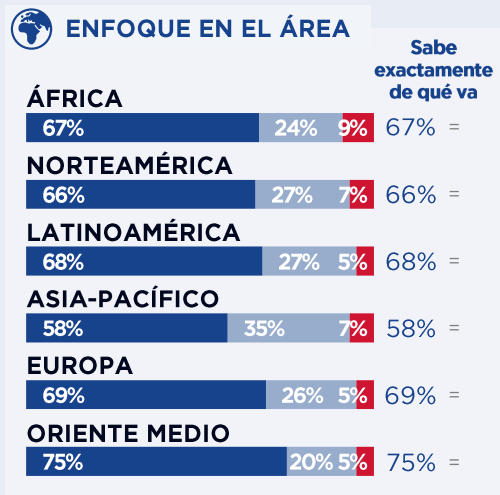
ENFOQUE EN EL ÁREA

Sabe exactamente de qué va

ÁFRICA
| 67% | 24% | 9% | 67% = |

NORTEAMÉRICA
| 66% | 27% | 7% | 66% = |

LATINOAMÉRICA
| 68% | 27% | 5% | 68% = |

ASIA-PACÍFICO
| 58% | 35% | 7% | 58% = |

EUROPA
| 69% | 26% | 5% | 69% = |

ORIENTE MEDIO
| 75% | 20% | 5% | 75% = |